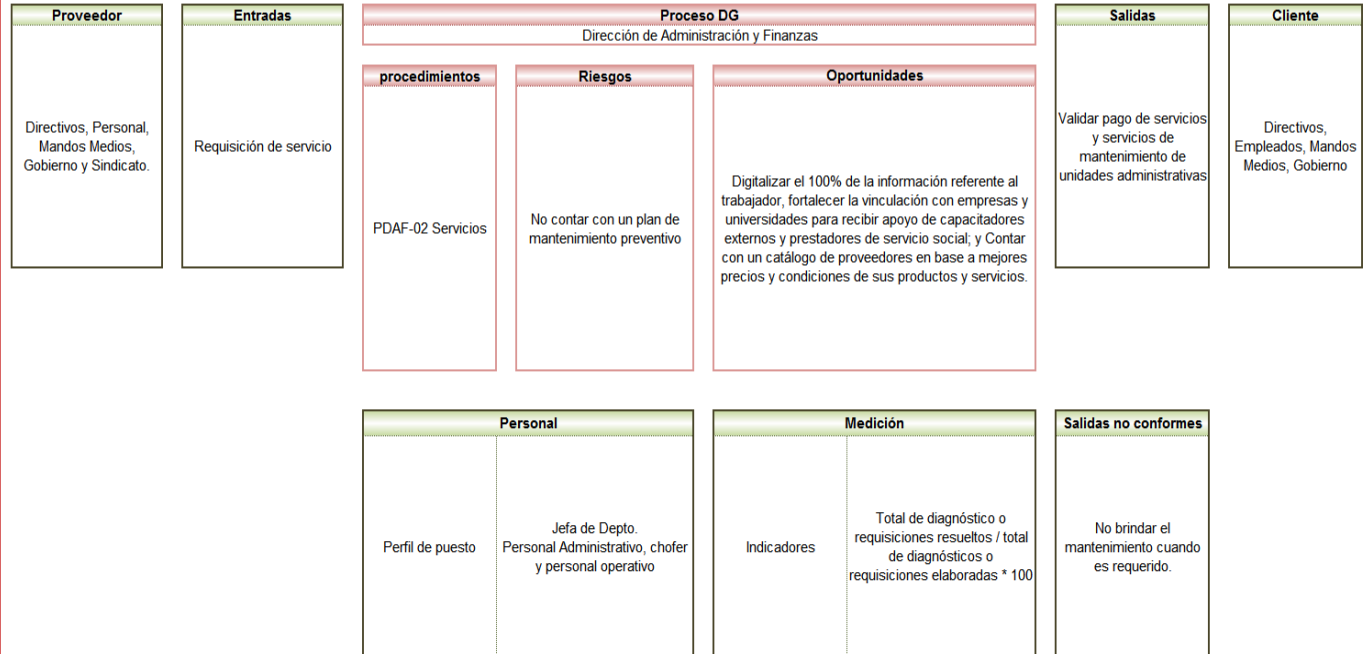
Proveedor

Directivos, Personal, Mandos Medios, Gobierno y Sindicato.

Entradas

Requisición de servicio

Proceso DG

Dirección de Administración y Finanzas

procedimientos

PDAF-02 Servicios

Riesgos

No contar con un plan de mantenimiento preventivo

Oportunidades

Digitalizar el 100% de la información referente al trabajador, fortalecer la vinculación con empresas y universidades para recibir apoyo de capacitadores externos y prestadores de servicio social; y Contar con un catálogo de proveedores en base a mejores precios y condiciones de sus productos y servicios.

Salidas

Validar pago de servicios y servicios de mantenimiento de unidades administrativas

Cliente

Directivos, Empleados, Mandos Medios, Gobierno

Personal

Perfil de puesto

Jefa de Depto. Personal Administrativo, chofer y personal operativo

Medición

Indicadores

Total de diagnóstico o requisiciones resueltos / total de diagnósticos o requisiciones elaboradas * 100

Salidas no conformes

No brindar el mantenimiento cuando es requerido.